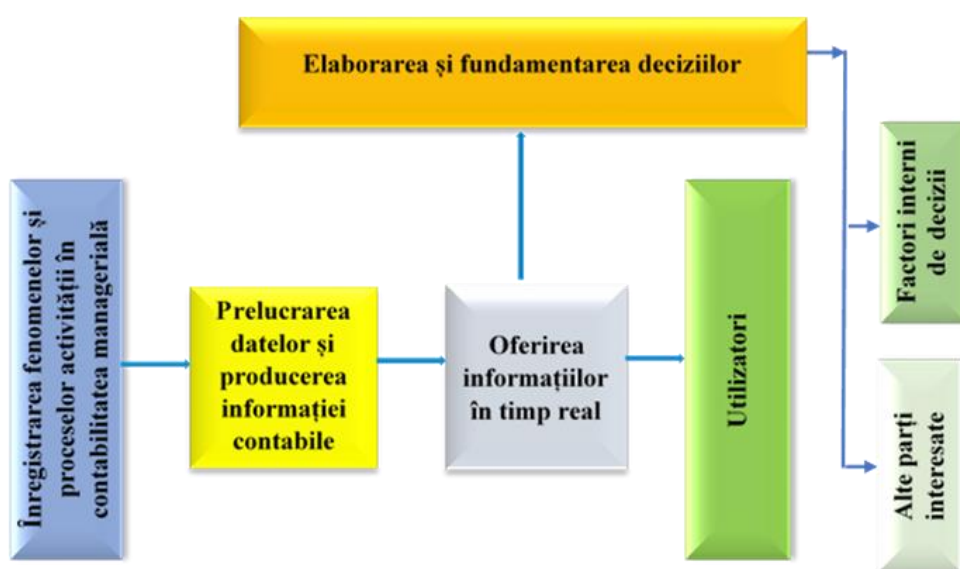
Elaborarea și fundamentarea deciziilor

Înregistrarea fenomenelor și proceselor activității în contabilitatea managerială

Prelucrarea datelor și producerea informației contabile

Oferirea informațiilor în timp real

Utilizatori

Factori interni de decizii

Alte părți interesate